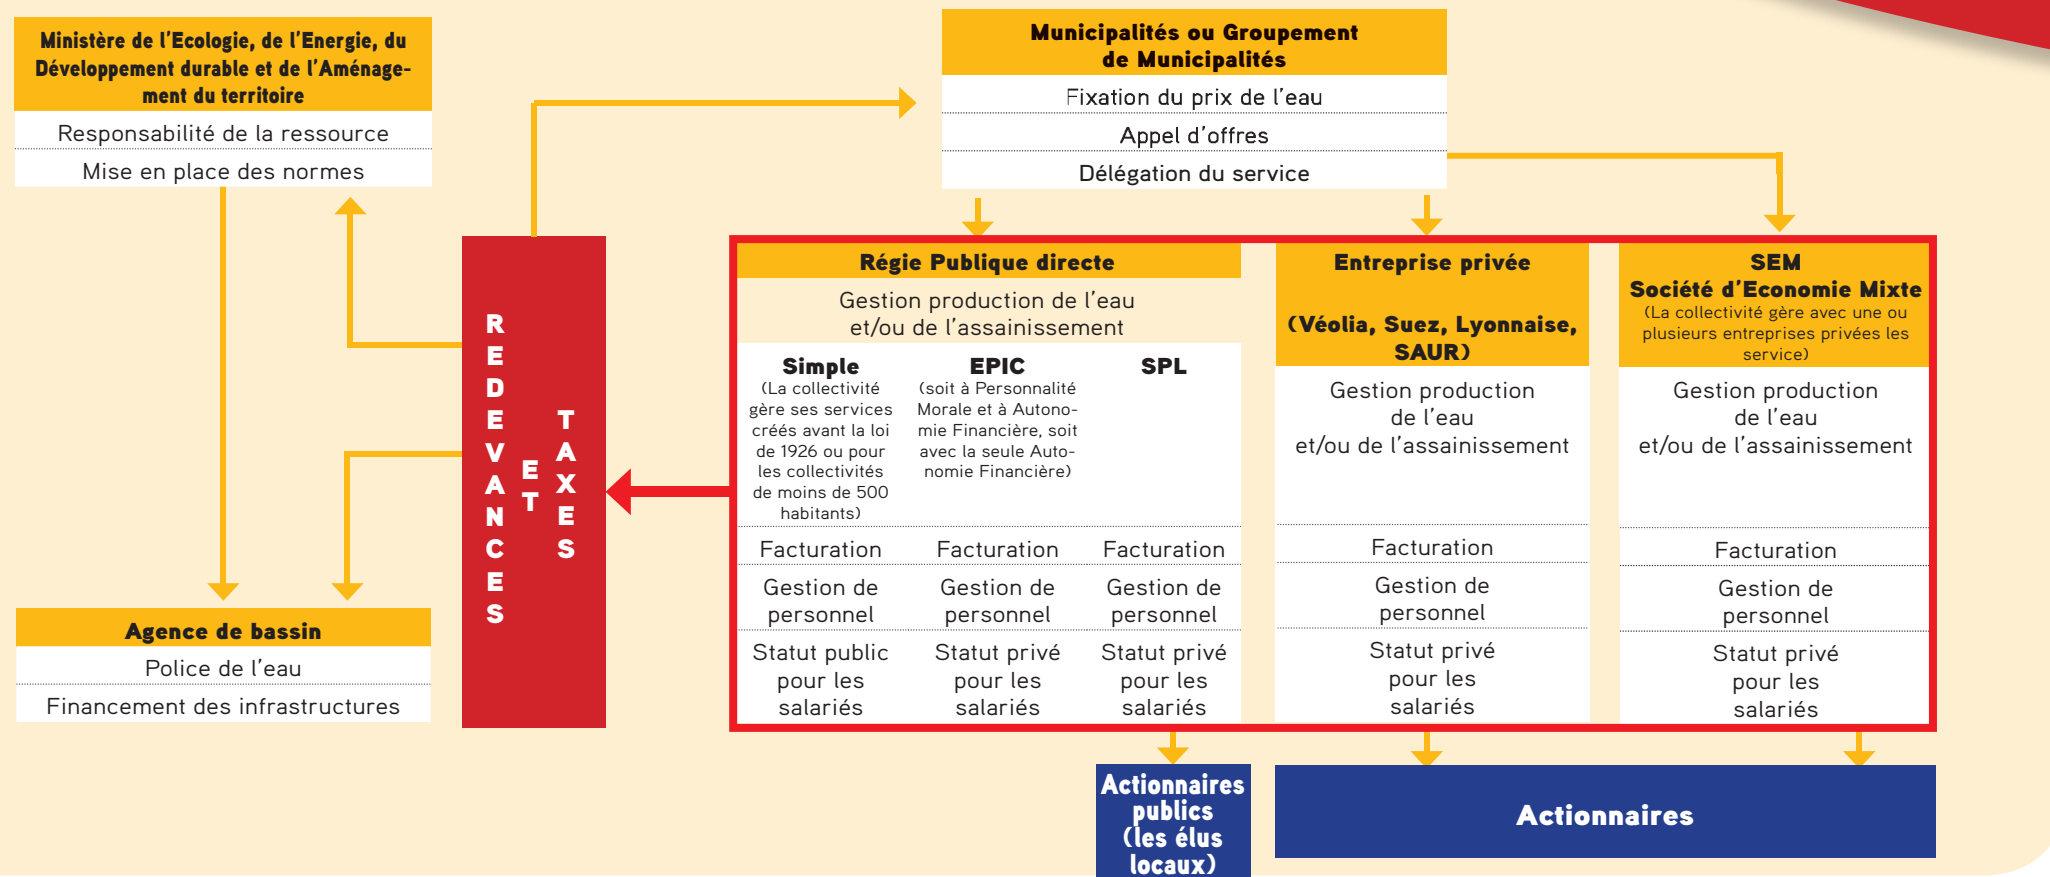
Ministère de l'Ecologie, de l'Energie, du Développement durable et de l'Aménagement du territoire

Responsabilité de la ressource

Mise en place des normes

Municipalités ou Groupement de Municipalités

Fixation du prix de l'eau

Appel d'offres

Délégation du service

REDEVANCES ET TAXES

Régie Publique directe

Gestion production de l'eau et/ou de l'assainissement

| Simple (La collectivité gère ses services créés avant la loi de 1926 ou pour les collectivités de moins de 500 habitants) | EPIC (soit à Personnalité Morale et à Autonomie Financière, soit avec la seule Autonomie Financière) | SPL |
|---|---|---|
| Facturation | Facturation | Facturation |
| Gestion de personnel | Gestion de personnel | Gestion de personnel |
| Statut public pour les salariés | Statut privé pour les salariés | Statut privé pour les salariés |

Entreprise privée

(Véolia, Suez, Lyonnaise, SAUR)

Gestion production de l'eau et/ou de l'assainissement

Facturation

Gestion de personnel

Statut privé pour les salariés

SEM
Société d'Economie Mixte
(La collectivité gère avec une ou plusieurs entreprises privées les service)

Gestion production de l'eau et/ou de l'assainissement

Facturation

Gestion de personnel

Statut privé pour les salariés

Agence de bassin

Police de l'eau

Financement des infrastructures

Actionnaires publics (les élus locaux)

Actionnaires